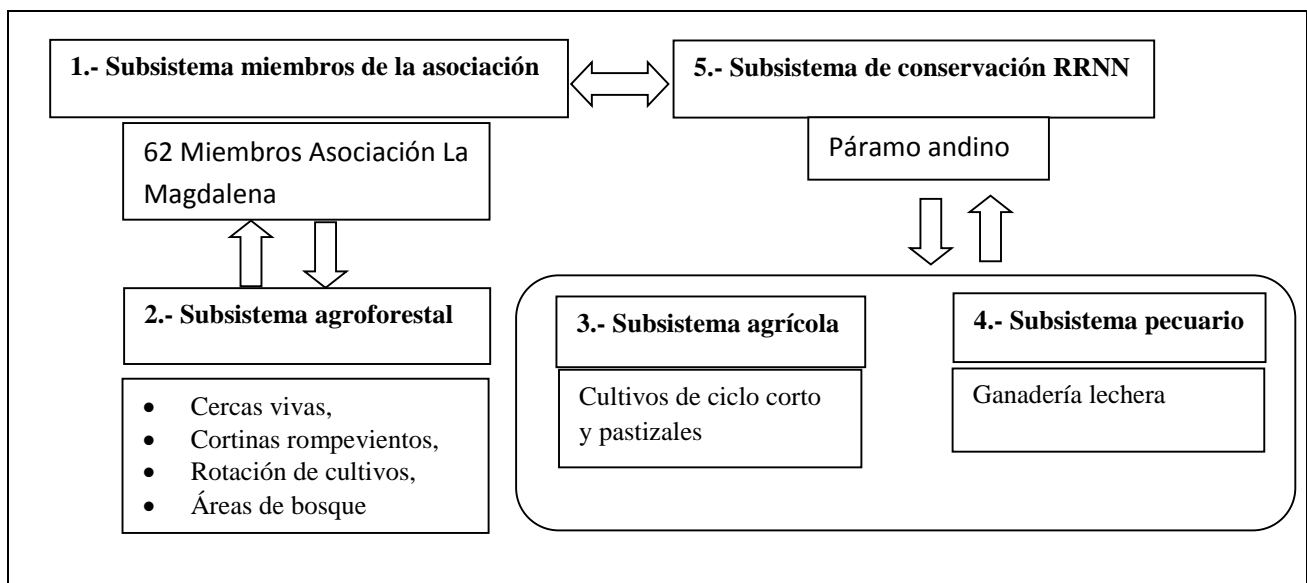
1.- Subsistema miembros de la asociación

5.- Subsistema de conservación RRNN

62 Miembros Asociación La Magdalena

Páramo andino

2.- Subsistema agroforestal

- Cercas vivas,
- Cortinas rompevientos,
- Rotación de cultivos,
- Áreas de bosque

3.- Subsistema agrícola

Cultivos de ciclo corto y pastizales

4.- Subsistema pecuario

Ganadería lechera